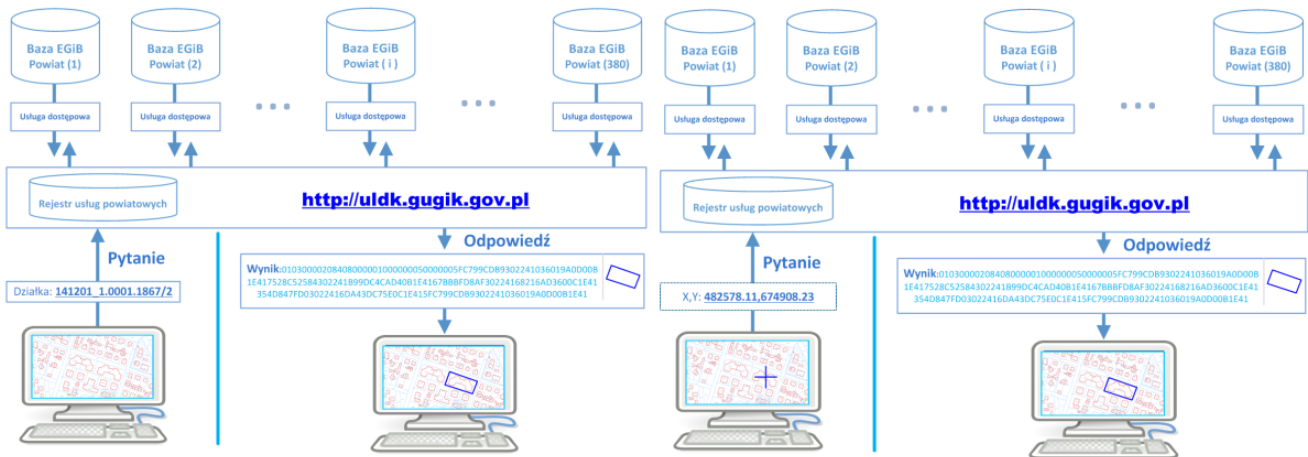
Baza EGiB Powiat (1)

Baza EGiB Powiat (2)

Baza EGiB Powiat ( i )

Baza EGiB Powiat (380)

Usługa dostępowa

Usługa dostępowa

Usługa dostępowa

Usługa dostępowa

• • •

• • •

Rejestr usług powiatowych

http://uldk.gugik.gov.pl

Pytanie

Działka: 141201_1.0001.1867/2

Odpowiedź

Wynik:0103000020840800000100000005000005FC799CDB9302241036019A0D00B1E417528C525843022418990C4CAD40B1E4167BBBFDBAF30224168216AD3600C1E41354D847FD03022416DA43DC75E0C1E415FC799CDB9302241036019A0D00B1E41

Baza EGiB Powiat (1)

Baza EGiB Powiat (2)

Baza EGiB Powiat ( i )

Baza EGiB Powiat (380)

Usługa dostępowa

Usługa dostępowa

Usługa dostępowa

Usługa dostępowa

• • •

• • •

Rejestr usług powiatowych

http://uldk.gugik.gov.pl

Pytanie

X,Y: 482578.11,674908.23

Odpowiedź

Wynik:0103000020840800000100000005000005FC799CDB9302241036019A0D00B1E417528C525843022418990C4CAD40B1E4167BBBFDBAF30224168216AD3600C1E41354D847FD03022416DA43DC75E0C1E415FC799CDB9302241036019A0D00B1E41